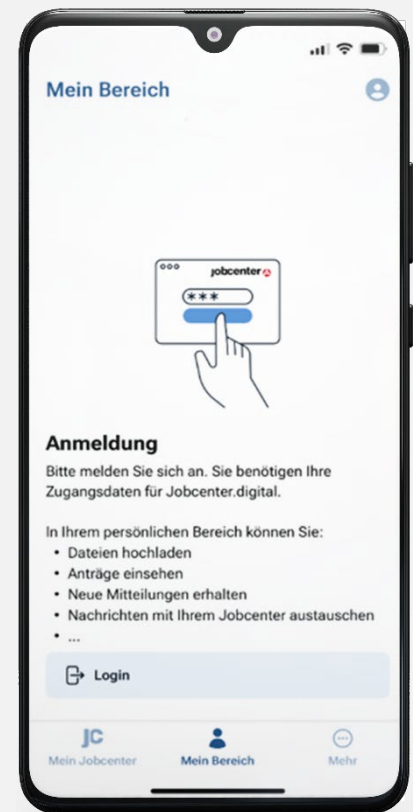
Mein Bereich

jobcenter

***

Anmeldung

Bitte melden Sie sich an. Sie benötigen Ihre Zugangsdaten für Jobcenter.digital.

In Ihrem persönlichen Bereich können Sie:
• Dateien hochladen
• Anträge einsehen
• Neue Mitteilungen erhalten
• Nachrichten mit Ihrem Jobcenter austauschen
• ...

Login

JC
Mein Jobcenter

Mein Bereich

Mehr